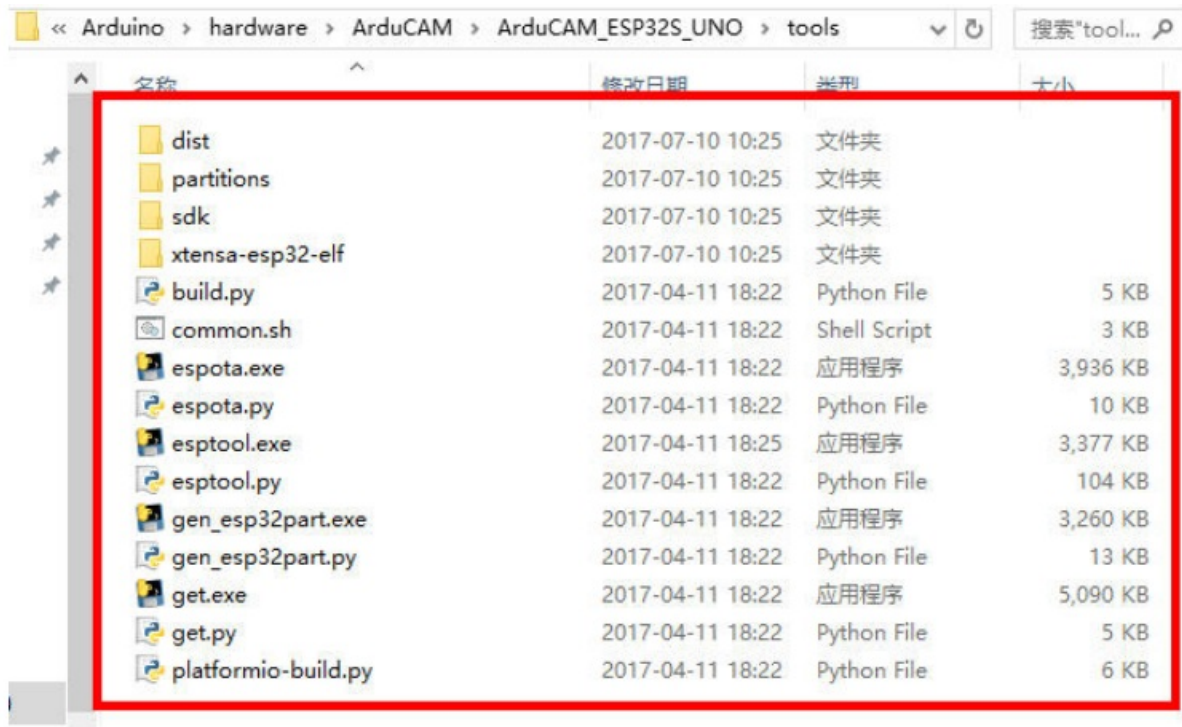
« Arduino › hardware › ArduCAM › ArduCAM_ESP32S_UNO › tools

搜索"tool...

| 名称 | 修改日期 | 类型 | 大小 |
|---|---|---|---|
| dist | 2017-07-10 10:25 | 文件夹 | |
| partitions | 2017-07-10 10:25 | 文件夹 | |
| sdk | 2017-07-10 10:25 | 文件夹 | |
| xtensa-esp32-elf | 2017-07-10 10:25 | 文件夹 | |
| build.py | 2017-04-11 18:22 | Python File | 5 KB |
| common.sh | 2017-04-11 18:22 | Shell Script | 3 KB |
| espota.exe | 2017-04-11 18:22 | 应用程序 | 3,936 KB |
| espota.py | 2017-04-11 18:22 | Python File | 10 KB |
| esptool.exe | 2017-04-11 18:25 | 应用程序 | 3,377 KB |
| esptool.py | 2017-04-11 18:22 | Python File | 104 KB |
| gen_esp32part.exe | 2017-04-11 18:22 | 应用程序 | 3,260 KB |
| gen_esp32part.py | 2017-04-11 18:22 | Python File | 13 KB |
| get.exe | 2017-04-11 18:22 | 应用程序 | 5,090 KB |
| get.py | 2017-04-11 18:22 | Python File | 5 KB |
| platformio-build.py | 2017-04-11 18:22 | Python File | 6 KB |